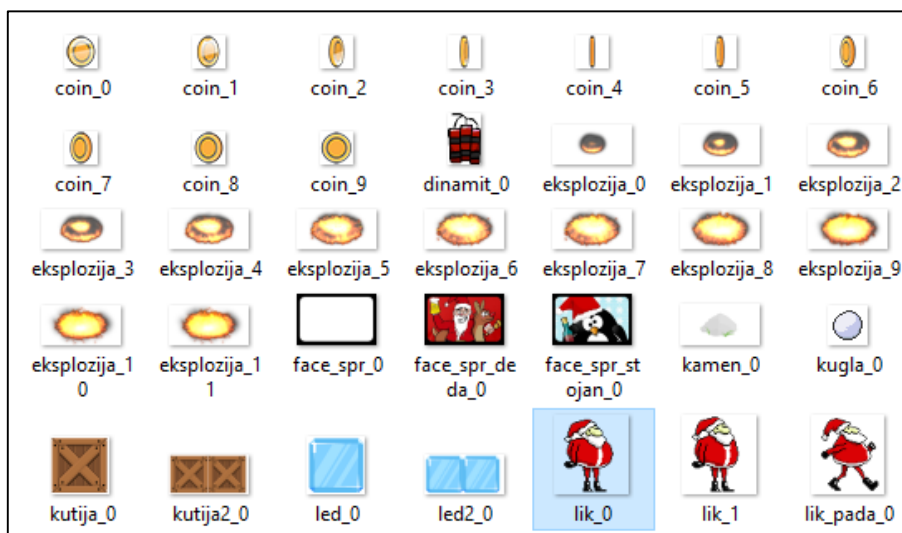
coin_0 coin_1 coin_2 coin_3 coin_4 coin_5 coin_6

coin_7 coin_8 coin_9 dinamit_0 eksplozija_0 eksplozija_1 eksplozija_2

eksplozija_3 eksplozija_4 eksplozija_5 eksplozija_6 eksplozija_7 eksplozija_8 eksplozija_9

eksplozija_10 eksplozija_11 face_spr_0 face_spr_deda_0 face_spr_stojan_0 kamen_0 kugla_0

kutija_0 kutija2_0 led_0 led2_0 lik_0 lik_1 lik_pada_0